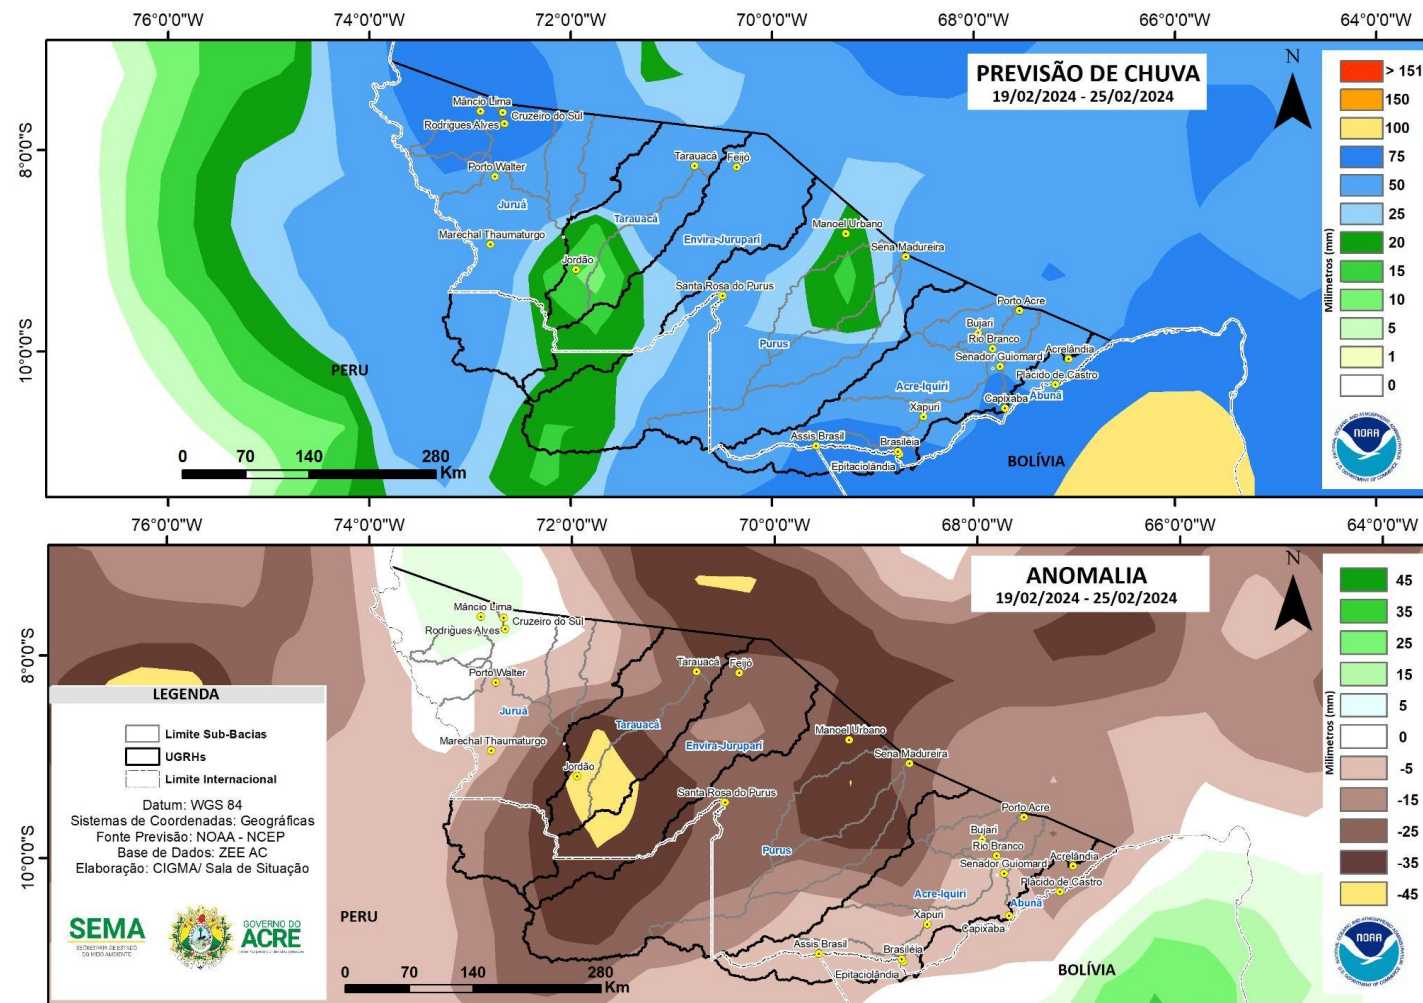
76°0'0"W 74°0'0"W 72°0'0"W 70°0'0"W 68°0'0"W 66°0'0"W 64°0'0"W

8°0'0"S
10°0'0"S

PREVISÃO DE CHUVA
19/02/2024 - 25/02/2024

N

> 151
150
100
75
50
25
20
15
10
5
1
0

Milimetros (mm)

Mâncio Lima
Cruzeiro do Sul
Rodrigues Alves
Porto Walter
Juruá
Tarauacá
Feijó
Tarauacá
Marechal Thaumaturgo
Envira-Jurupari
Manoel Urbano
Sena Madureira
Jordão
Santa Rosa do Purus
Purus
Porto Acre
Bujari
Rio Branco
Senador Guiomard
Acrelândia
Plácido de Castro
Acre-Iquiri
Capixaba
Abunã
Xapuri
Assis Brasil
Brasiléia
Epitaciolândia
PERU
BOLÍVIA

0 70 140 280 Km

NOAA
NATIONAL OCEANIC AND ATMOSPHERIC ADMINISTRATION
U.S. DEPARTMENT OF COMMERCE

76°0'0"W 74°0'0"W 72°0'0"W 70°0'0"W 68°0'0"W 66°0'0"W 64°0'0"W

8°0'0"S
10°0'0"S

ANOMALIA
19/02/2024 - 25/02/2024

N

45
35
25
15
5
0
-5
-15
-25
-35
-45

Milimetros (mm)

LEGENDA
Limite Sub-Bacias
UGRHs
Limite Internacional

Datum: WGS 84
Sistemas de Coordenadas: Geográficas
Fonte Previsão: NOAA - NCEP
Base de Dados: ZEE AC
Elaboração: CIGMA/ Sala de Situação

SEMA
SECRETARIA DE ESTADO DO MEIO AMBIENTE
GOVERNO DO ACRE

Mâncio Lima
Cruzeiro do Sul
Rodrigues Alves
Porto Walter
Juruá
Tarauacá
Feijó
Tarauacá
Marechal Thaumaturgo
Envira-Jurupari
Manoel Urbano
Sena Madureira
Jordão
Santa Rosa do Purus
Purus
Porto Acre
Bujari
Rio Branco
Senador Guiomard
Acrelândia
Plácido de Castro
Acre-Iquiri
Abunã
Xapuri
Capixaba
Assis Brasil
Brasiléia
Epitaciolândia
PERU
BOLÍVIA

0 70 140 280 Km

NOAA
NATIONAL OCEANIC AND ATMOSPHERIC ADMINISTRATION
U.S. DEPARTMENT OF COMMERCE